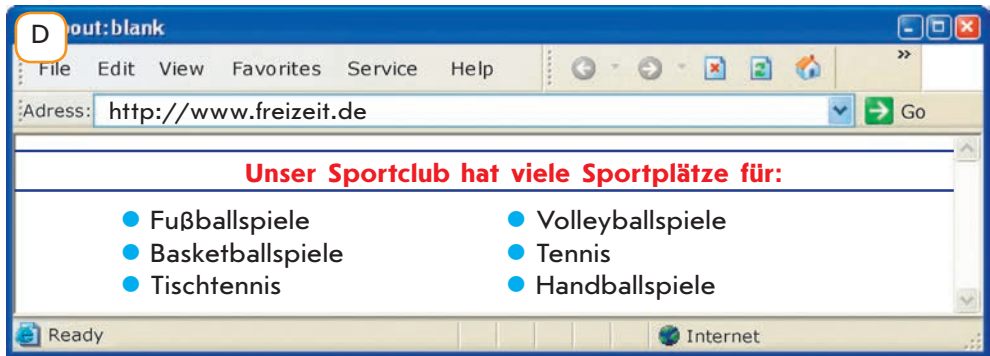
D

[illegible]out:blank

File Edit View Favorites Service Help

»

Adress: http://www.freizeit.de

Go

Unser Sportclub hat viele Sportplätze für:

- Fußballspiele
- Basketballspiele
- Tischtennis
- Volleyballspiele
- Tennis
- Handballspiele

Ready

Internet